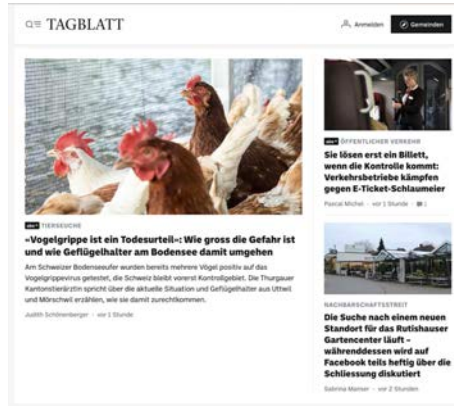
TAGBLATT

Anmelden

Gemeinden

abo+ TIERSEUCHE

«Vogelgrippe ist ein Todesurteil»: Wie gross die Gefahr ist und wie Geflügelhalter am Bodensee damit umgehen

Am Schweizer Bodenseeufer wurden bereits mehrere Vögel positiv auf das Vogelgrippevirus getestet, die Schweiz bleibt vorerst Kontrollgebiet. Die Thurgauer Kantonstierärztin spricht über die aktuelle Situation und Geflügelhalter aus Uttwil und Mörschwil erzählen, wie sie damit zurechtkommen.

Judith Schönenberger · vor 1 Stunde

abo+ ÖFFENTLICHER VERKEHR

Sie lösen erst ein Billett, wenn die Kontrolle kommt: Verkehrsbetriebe kämpfen gegen E-Ticket-Schlaumeier

Pascal Michel · vor 1 Stunde

NACHBARSCHAFTSSTREIT

Die Suche nach einem neuen Standort für das Rutishauser Gartencenter läuft – währenddessen wird auf Facebook teils heftig über die Schliessung diskutiert

Sabrina Manser · vor 2 Stunden